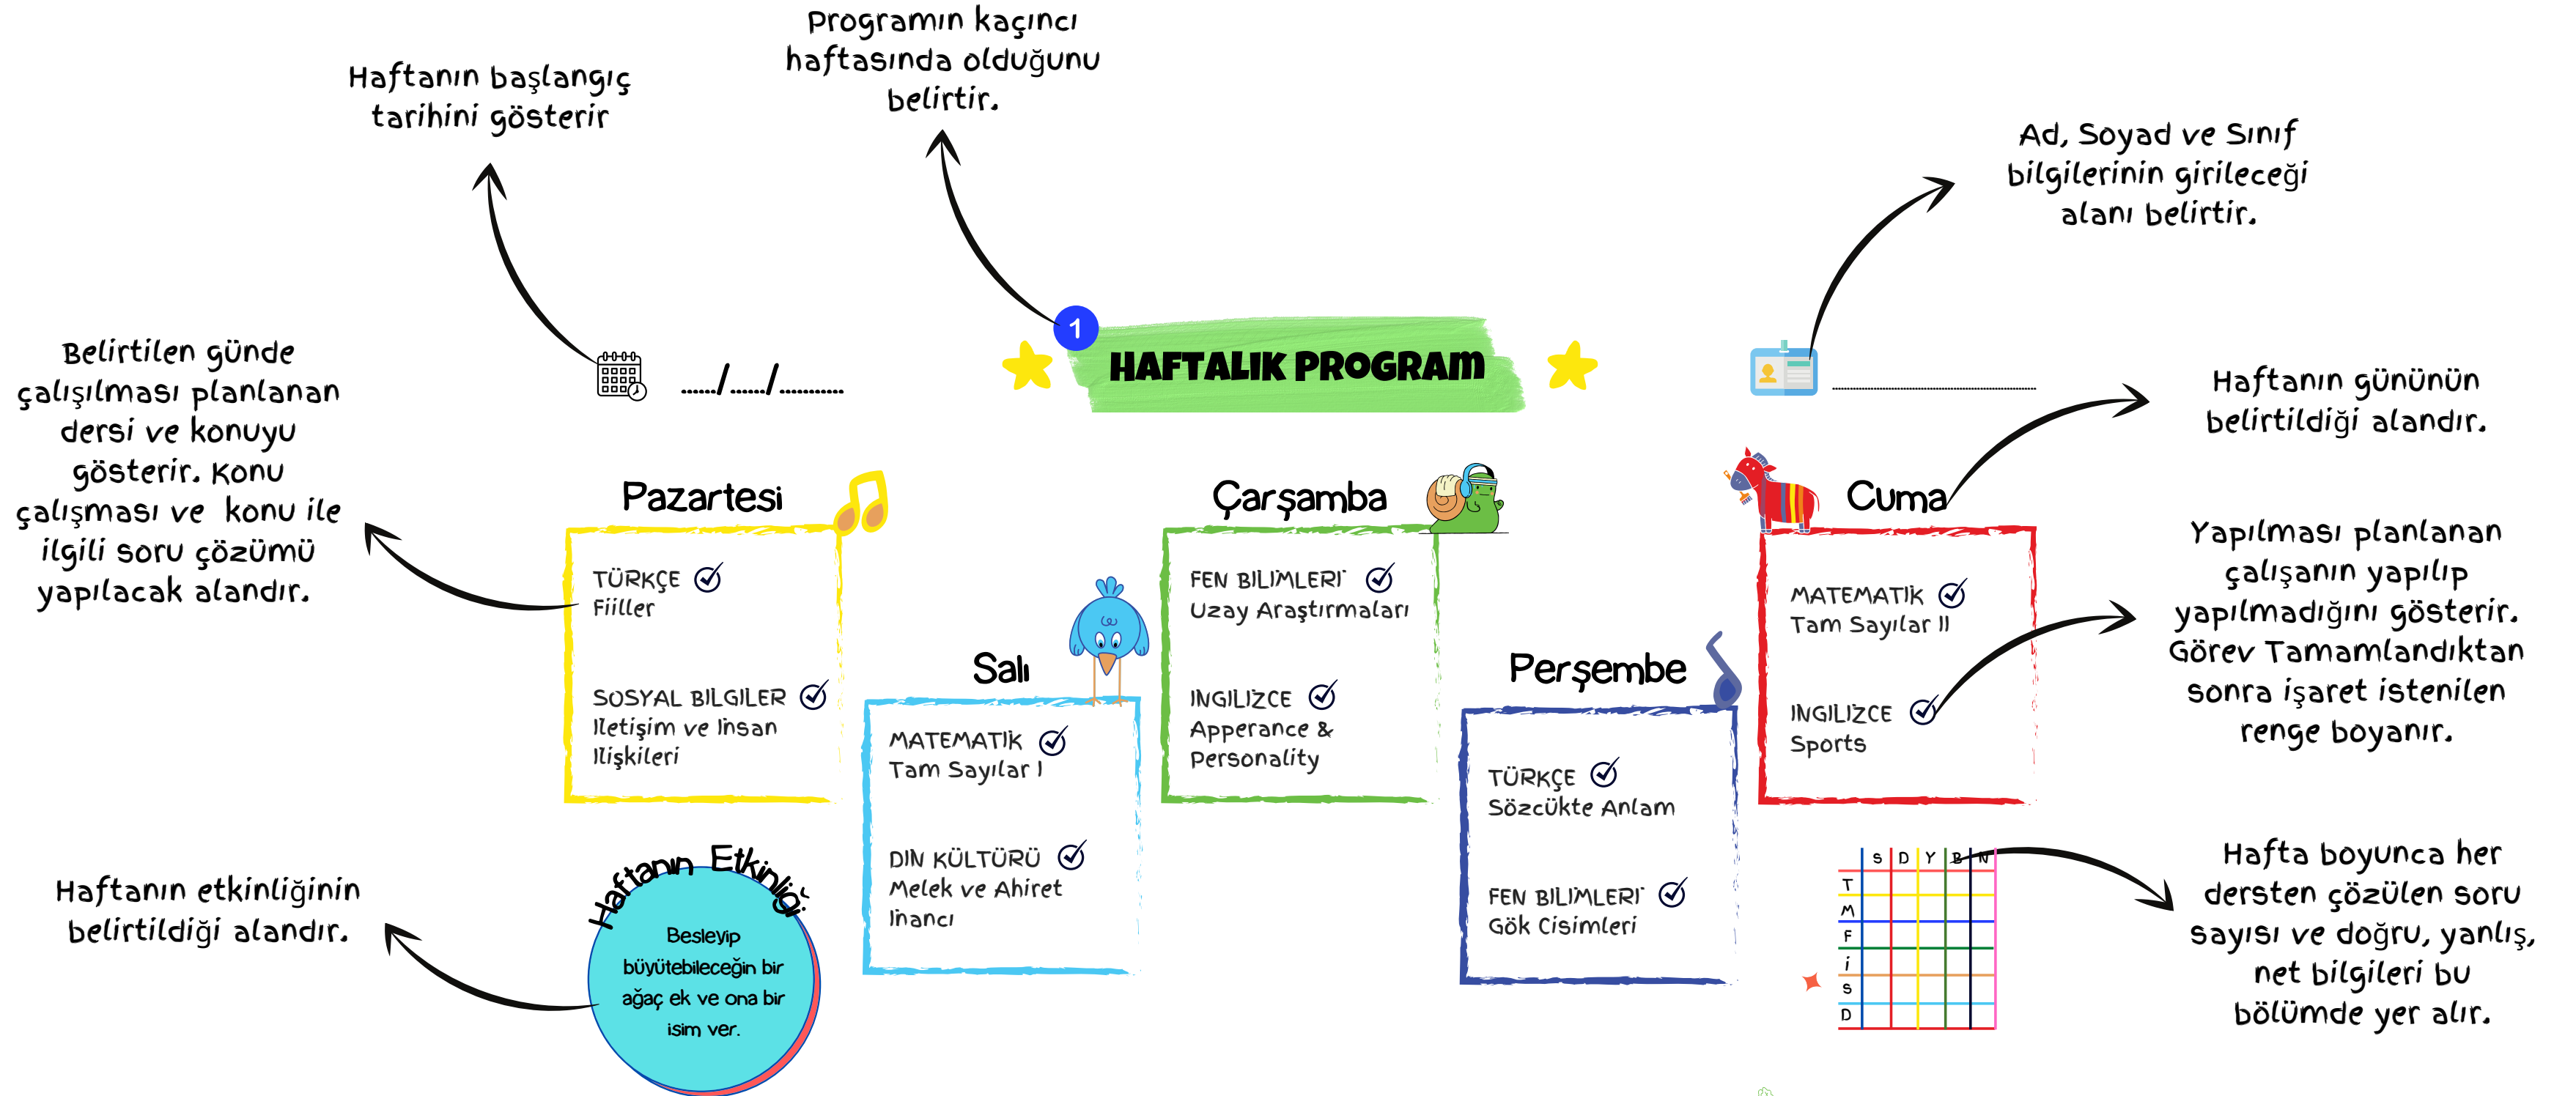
Programın kaçıncı haftasında olduğunu belirtir.

Haftanın başlangıç tarihini gösterir

Ad, Soyad ve Sınıf bilgilerinin girileceği alanı belirtir.

1

HAFTALIK PROGRAM

....../....../..........

Belirtilen günde çalışılması planlanan dersi ve konuyu gösterir. Konu çalışması ve konu ile ilgili soru çözümü yapılacak alandır.

Haftanın gününün belirtildiği alandır.

Pazartesi

TÜRKÇE
Fiiller

SOSYAL BILGILER
Iletişim ve İnsan Ilişkileri

Salı

MATEMATİK
Tam Sayılar I

DIN KÜLTÜRÜ
Melek ve Ahiret İnancı

Çarşamba

FEN BILIMLERI
Uzay Araştırmaları

INGILIZCE
Apperance & Personality

Perşembe

TÜRKÇE
Sözcükte Anlam

FEN BILIMLERI
Gök Cisimleri

Cuma

MATEMATİK
Tam Sayılar II

INGILIZCE
Sports

Yapılması planlanan çalışanın yapılıp yapılmadığını gösterir. Görev Tamamlandıktan sonra işaret istenilen renge boyanır.

Haftanın etkinliğinin belirtildiği alandır.

Haftanın Etkinliği

Besleyip büyütebileceğin bir ağaç ek ve ona bir isim ver.

| | S | D | Y | B | N |
|---|---|---|---|---|---|
| T | | | | | |
| M | | | | | |
| F | | | | | |
| İ | | | | | |
| S | | | | | |
| D | | | | | |

Hafta boyunca her dersten çözülen soru sayısı ve doğru, yanlış, net bilgileri bu bölümde yer alır.